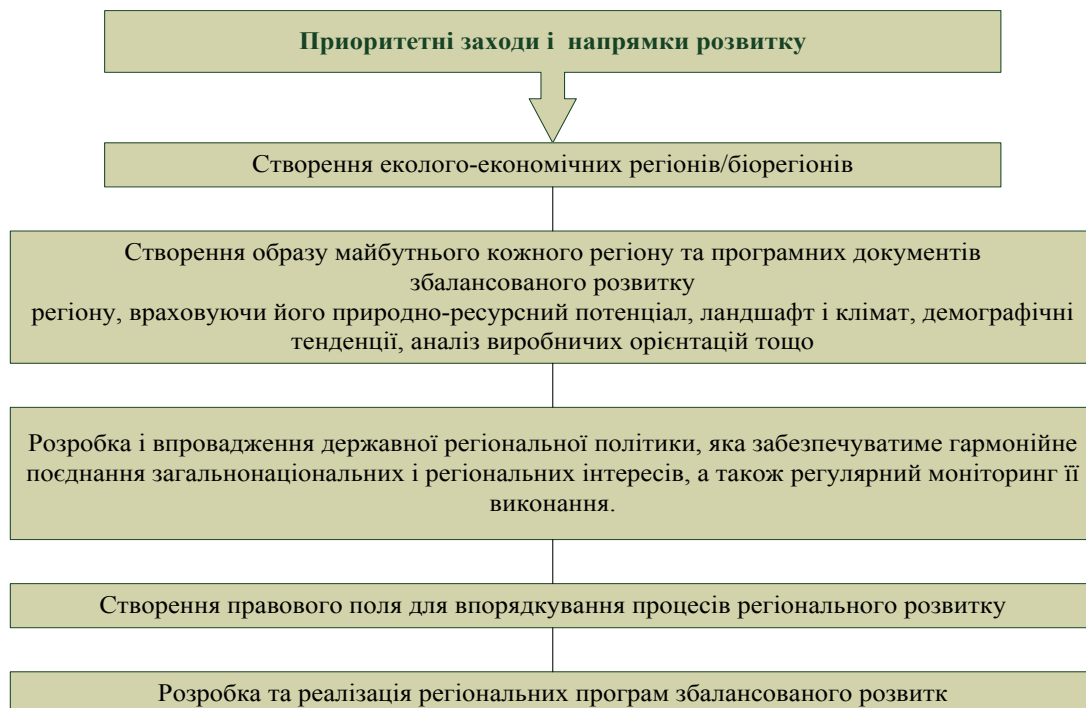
Приоритетні заходи і напрямки розвитку

Створення еколого-економічних регіонів/біорегіонів

Створення образу майбутнього кожного регіону та програмних документів збалансованого розвитку
регіону, враховуючи його природно-ресурсний потенціал, ландшафт і клімат, демографічні тенденції, аналіз виробничих орієнтацій тощо

Розробка і впровадження державної регіональної політики, яка забезпечуватиме гармонійне поєднання загальнонаціональних і регіональних інтересів, а також регулярний моніторинг її виконання.

Створення правового поля для впорядкування процесів регіонального розвитку

Розробка та реалізація регіональних програм збалансованого розвитк